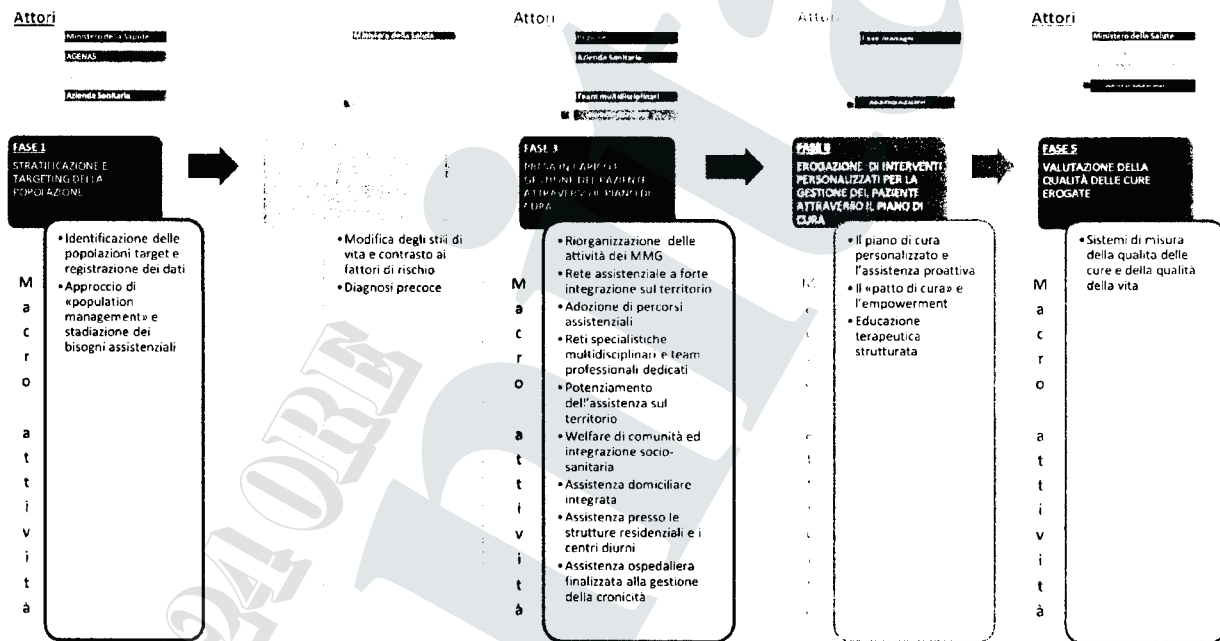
Attori

Ministero della Salute

AGENAS

Azienda Sanitaria

FASE 1
STRATIFICAZIONE E TARGETING DELLA POPOLAZIONE

M a c r o a t t i v i t à

• Identificazione delle popolazioni target e registrazione dei dati
• Approccio di «population management» e stadiazione dei bisogni assistenziali

Ministero della Salute

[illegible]

• Modifica degli stili di vita e contrasto ai fattori di rischio
• Diagnosi precoce

Attori

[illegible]

Azienda Sanitaria

Team multidisciplinari

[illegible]

FASE 3
PRESA IN CARICO E GESTIONE DEL PAZIENTE ATTRAVERSO IL PIANO DI CURA

M a c r o a t t i v i t à

• Riorganizzazione delle attività dei MMG
• Rete assistenziale a forte integrazione sul territorio
• Adozione di percorsi assistenziali
• Reti specialistiche multidisciplinari e team professionali dedicati
• Potenziamento dell'assistenza sul territorio
• Welfare di comunità ed integrazione socio-sanitaria
• Assistenza domiciliare integrata
• Assistenza presso le strutture residenziali e i centri diurni
• Assistenza ospedaliera finalizzata alla gestione della cronicità

Attori

Case manager

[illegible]

FASE 4
EROGAZIONE DI INTERVENTI PERSONALIZZATI PER LA GESTIONE DEL PAZIENTE ATTRAVERSO IL PIANO DI CURA

M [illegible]

• Il piano di cura personalizzato e l'assistenza proattiva
• Il «patto di cura» e l'empowerment
• Educazione terapeutica strutturata

Attori

Ministero della Salute

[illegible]

FASE 5
VALUTAZIONE DELLA QUALITÀ DELLE CURE EROGATE

M a c r o a t t i v i t à

• Sistemi di misura della qualità delle cure e della qualità della vita